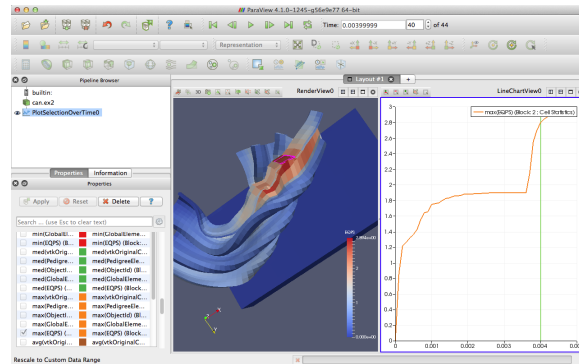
ParaView 4.1.0-1245-g56e9e77 64-bit

Time: 0.00399999 40 of 44

Representation

Pipeline Browser

builtin:

can.ex2

PlotSelectionOverTime0

Properties Information

Properties

Apply Reset Delete ?

Search ... (use Esc to clear text)

| | |
|---|---|
| min(GlobalEl... | min(GlobalEleme... |
| min(EQPS) (Bl... | min(EQPS) (Block... |
| med(vtkOrig... | med(vtkOriginalC... |
| med(Pedigre... | med(PedigreeEle... |
| med(ObjectI... | med(ObjectId) (Bl... |
| med(GlobalE... | med(GlobalEleme... |
| med(EQPS) (... | med(EQPS) (Block... |
| max(vtkOrig... | max(vtkOriginalC... |
| max(Pedigre... | max(PedigreeEle... |
| max(ObjectI... | max(ObjectId) (Bl... |
| max(GlobalE... | max(GlobalEleme... |
| max(EQPS) (... | max(EQPS) (Block... |
| avg(vtkOrigi... | avg(vtkOriginalC... |

Rescale to Custom Data Range

Layout #1

RenderView0

LineChartView0

EQPS

2.984e+00

0.000e+00

max(EQPS) (Block 2 : Cell Statistics)

2.8
2.6
2.4
2.2
2
1.8
1.6
1.4
1.2
1
0.8
0.6
0.4
0.2
0

0 0.001 0.002 0.003 0.004